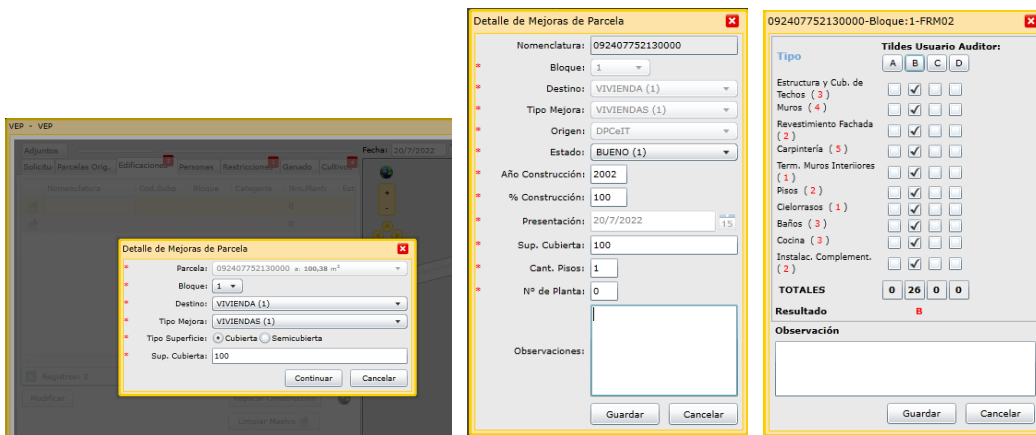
VEP - VEP

Adjuntos

Fecha: 20/7/2022

Solicitu | Parcelas Orig. | Edificaciones | Personas | Restricciones | Ganado | Cultivos

Nomenclatura | Cod.Subp | Bloque | Categoría | Nro.Planta | Est

Registros: 0

Modificar

Limpiar Marcos

Detalle de Mejoras de Parcela

Parcela: 092407752130000 s: 100,38 m²

Bloque: 1

Destino: VIVIENDA (1)

Tipo Mejora: VIVIENDAS (1)

Tipo Superficie: Cubierta Semicubierta

Sup. Cubierta: 100

Continuar Cancelar

Detalle de Mejoras de Parcela

Nomenclatura: 092407752130000

Bloque: 1

Destino: VIVIENDA (1)

Tipo Mejora: VIVIENDAS (1)

Origen: DPCeIT

Estado: BUENO (1)

Año Construcción: 2002

% Construcción: 100

Presentación: 20/7/2022 15

Sup. Cubierta: 100

Cant. Pisos: 1

Nº de Planta: 0

Observaciones:

Guardar Cancelar

092407752130000-Bloque:1-FRM02

Tipo

Tildes Usuario Auditor:

A B C D

Estructura y Cub. de Techos ( 3 )

Muros ( 4 )

Revestimiento Fachada ( 2 )

Carpintería ( 5 )

Term. Muros Interiores ( 1 )

Pisos ( 2 )

Cielorrasos ( 1 )

Baños ( 3 )

Cocina ( 3 )

Instalac. Complement. ( 2 )

TOTALES 0 26 0 0

Resultado B

Observación

Guardar Cancelar